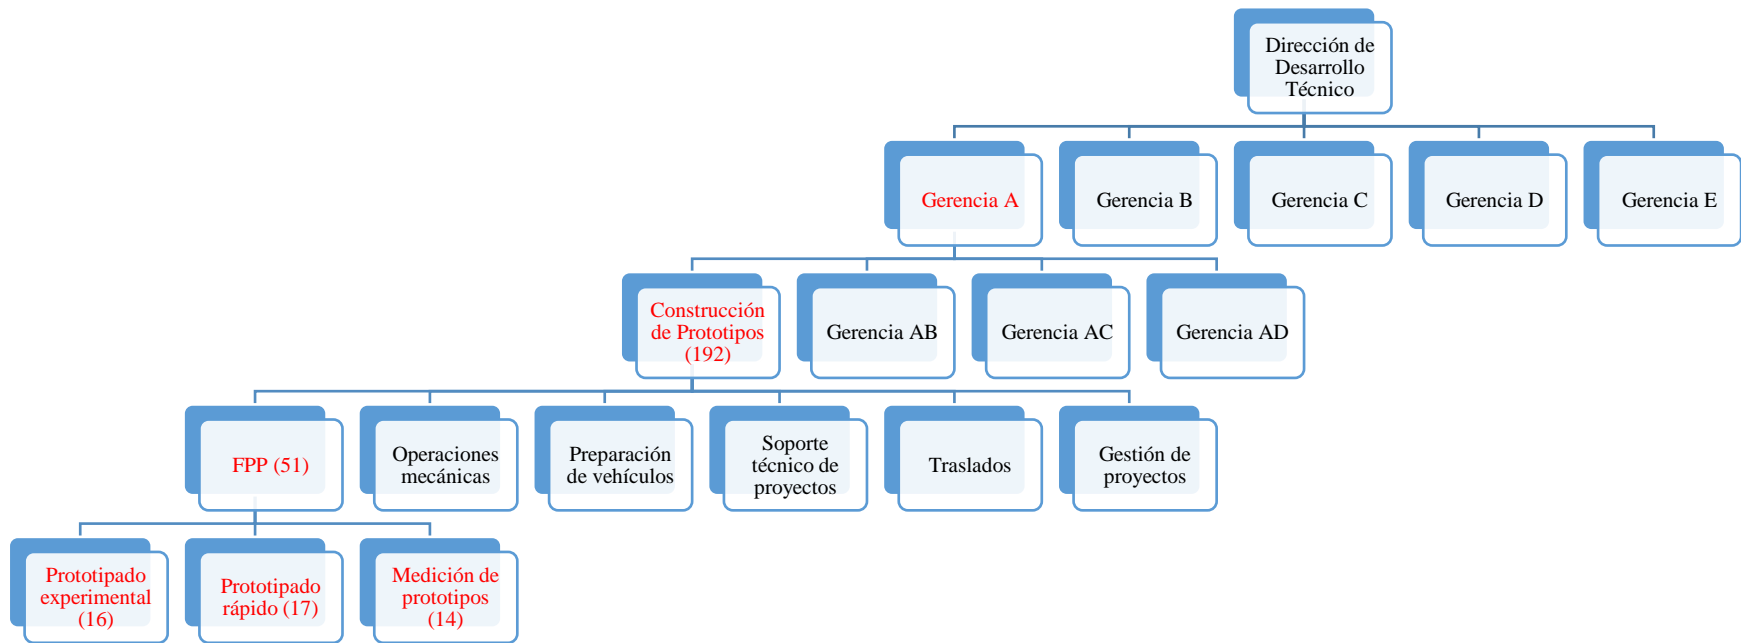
Dirección de Desarrollo Técnico

Gerencia A

Gerencia B

Gerencia C

Gerencia D

Gerencia E

Construcción de Prototipos (192)

Gerencia AB

Gerencia AC

Gerencia AD

FPP (51)

Operaciones mecánicas

Preparación de vehículos

Soporte técnico de proyectos

Traslados

Gestión de proyectos

Prototipado experimental (16)

Prototipado rápido (17)

Medición de prototipos (14)